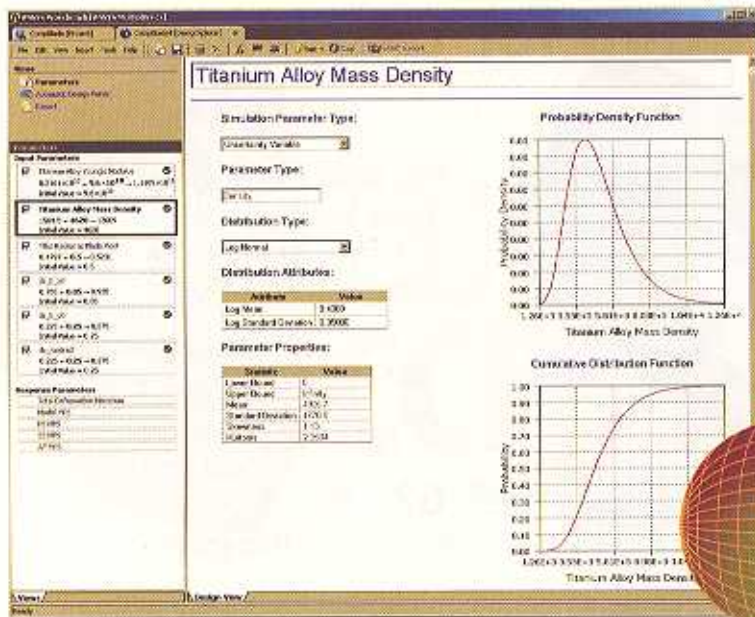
Titanium Alloy Mass Density

Simulation Parameter Type:

Uncertainty Variable

Parameter Type:

Density

Distribution Type:

Log Normal

Distribution Attributes:

| Attribute | Value |
|---|---|
| Log Mean | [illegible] |
| Log Standard Deviation | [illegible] |

Parameter Properties:

| Statistic | Value |
|---|---|
| Lower Bound | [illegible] |
| Upper Bound | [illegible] |
| Mean | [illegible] |
| Standard Deviation | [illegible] |
| Skewness | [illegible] |
| Kurtosis | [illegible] |

Probability Density Function

Probability Density

Titanium Alloy Mass Density

Cumulative Distribution Function

Probability

Titanium Alloy Mass Density

Parameters

Input Parameters

Titanium Alloy Mass Density

Initial Value = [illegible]

Response Parameters

Views

Design View

Ready